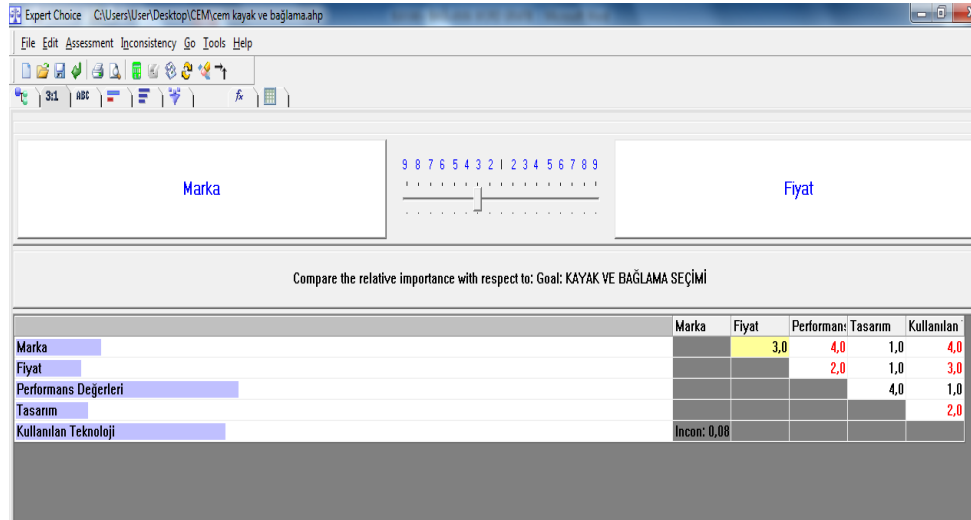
Expert Choice C:\Users\User\Desktop\CEM\cem kayak ve bağlama.ahp

File Edit Assessment Inconsistency Go Tools Help

3:1 ABC

Marka

9 8 7 6 5 4 3 2 1 2 3 4 5 6 7 8 9

Fiyat

Compare the relative importance with respect to: Goal: KAYAK VE BAĞLAMA SEÇİMİ

| | Marka | Fiyat | Performans | Tasarım | Kullanılan |
|---|---|---|---|---|---|
| Marka | | 3,0 | 4,0 | 1,0 | 4,0 |
| Fiyat | | | 2,0 | 1,0 | 3,0 |
| Performans Değerleri | | | | 4,0 | 1,0 |
| Tasarım | | | | | 2,0 |
| Kullanılan Teknoloji | Incon: 0,08 | | | | |